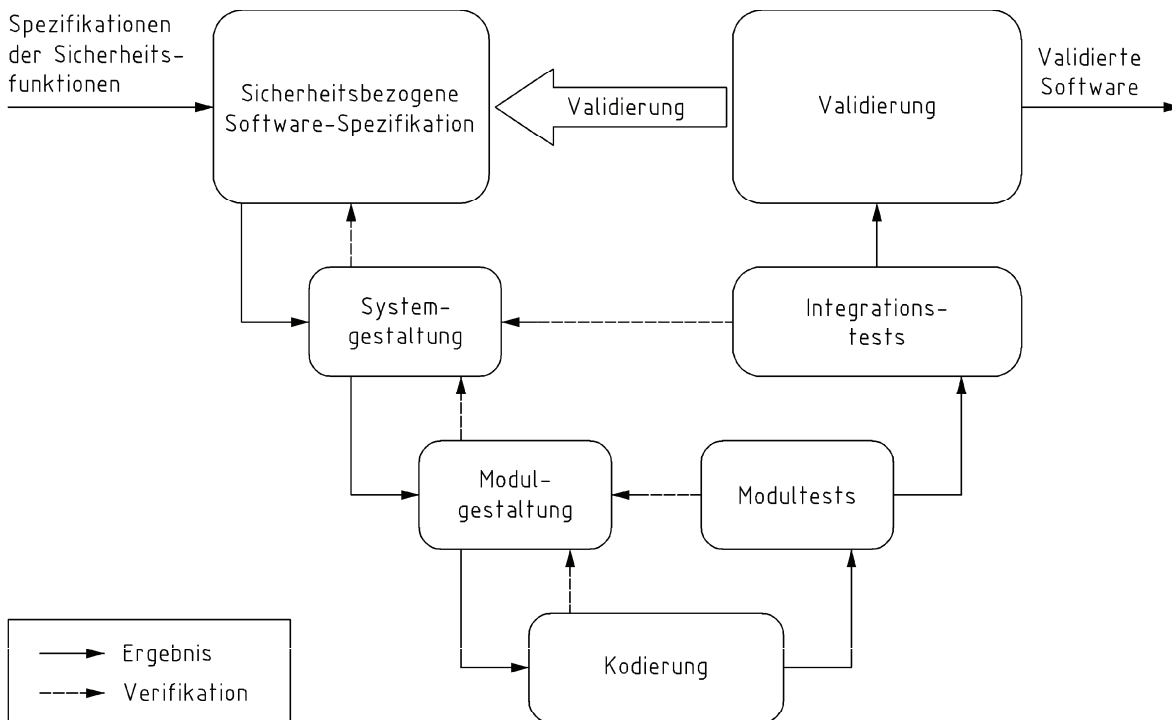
Spezifikationen der Sicherheitsfunktionen

Sicherheitsbezogene Software-Spezifikation

Validierung

Validierung

Validierte Software

Systemgestaltung

Integrationstests

Modulgestaltung

Modultests

Kodierung

Ergebnis

Verifikation